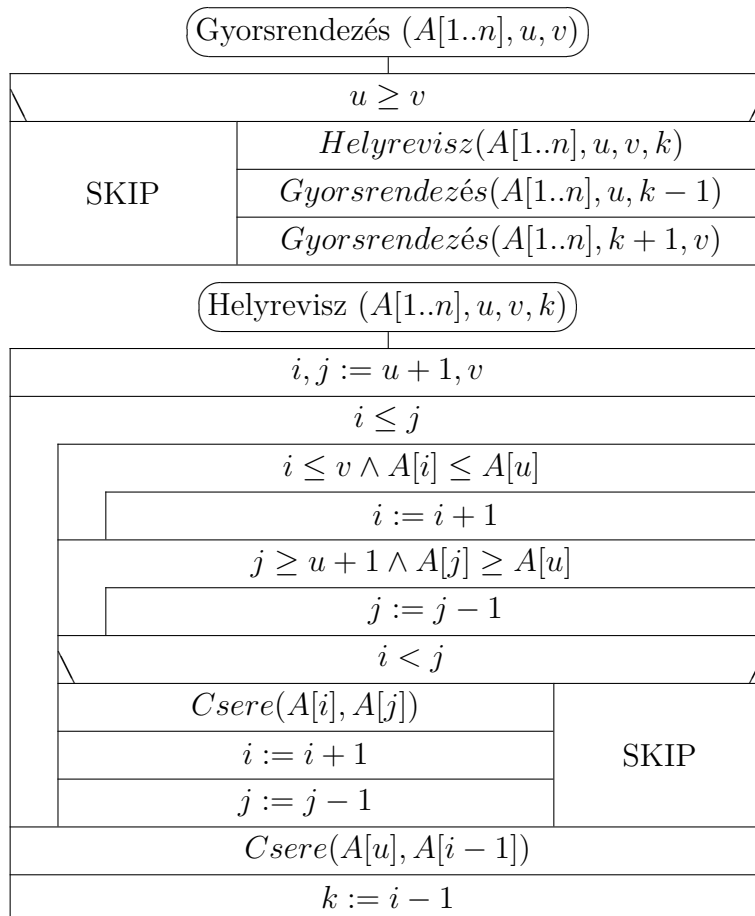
Gyorsrendezés $(A[1..n], u, v)$

$u \geq v$

SKIP

$Helyrevisz(A[1..n], u, v, k)$

$Gyorsrendez\acute{e}s(A[1..n], u, k-1)$

$Gyorsrendez\acute{e}s(A[1..n], k+1, v)$

Helyrevisz $(A[1..n], u, v, k)$

$i, j := u+1, v$

$i \leq j$

$i \leq v \wedge A[i] \leq A[u]$

$i := i+1$

$j \geq u+1 \wedge A[j] \geq A[u]$

$j := j-1$

$i < j$

$Csere(A[i], A[j])$

$i := i+1$

$j := j-1$

SKIP

$Csere(A[u], A[i-1])$

$k := i-1$